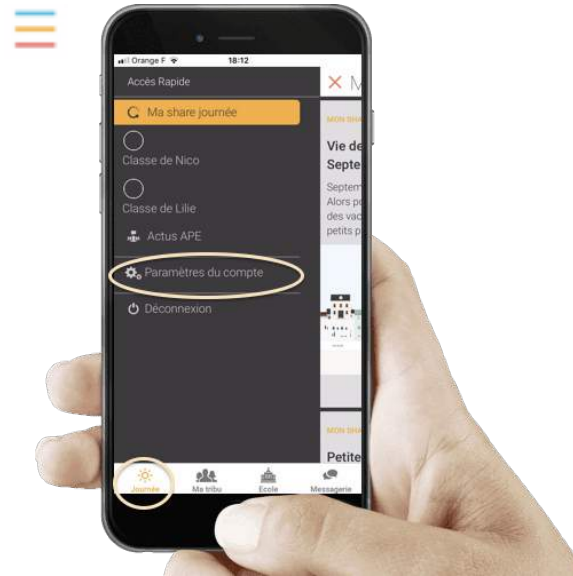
Orange F
18:12
Accès Rapide
Ma share journée
Classe de Nico
Classe de Lilie
Actus APE
Paramètres du compte
Déconnexion
M
MON SHA
Vie de
Septe
Septem
Alors p
des vac
petits p
MON SHA
Petite
Journée
Ma tribu
Ecole
Messagerie